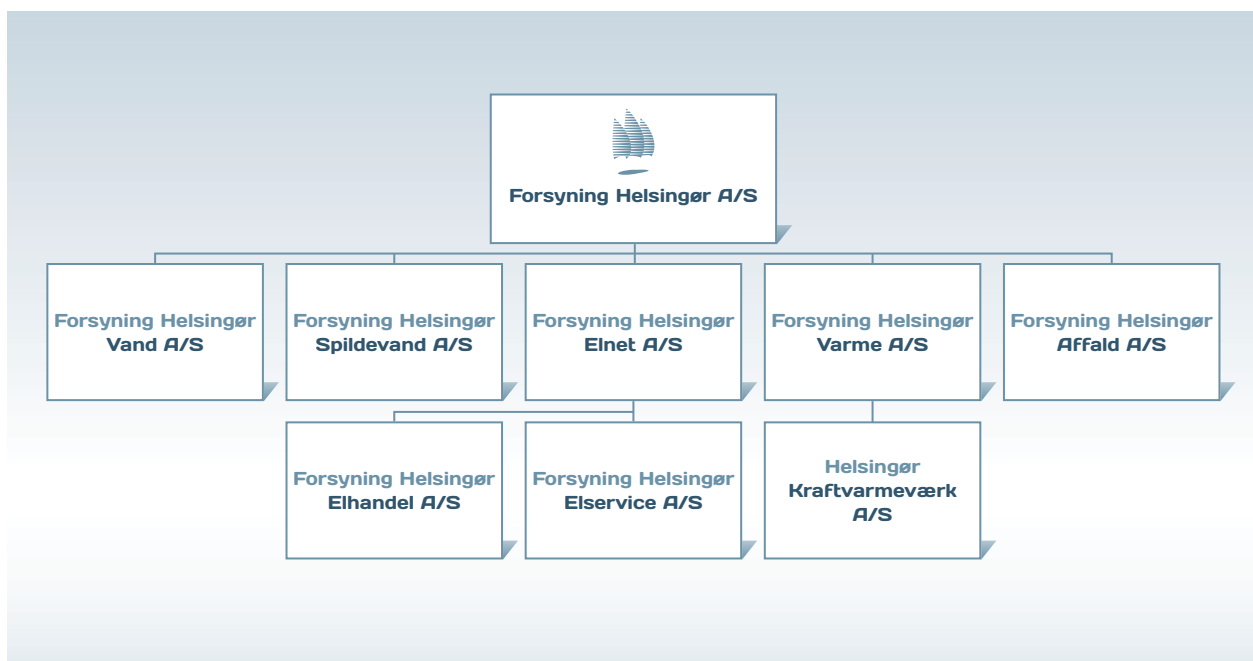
Forsyning Helsingør A/S

Forsyning Helsingør
Vand A/S

Forsyning Helsingør
Spildevand A/S

Forsyning Helsingør
Elnet A/S

Forsyning Helsingør
Varme A/S

Forsyning Helsingør
Affald A/S

Forsyning Helsingør
Elhandel A/S

Forsyning Helsingør
Elservice A/S

Helsingør
Kraftvarmeværk
A/S